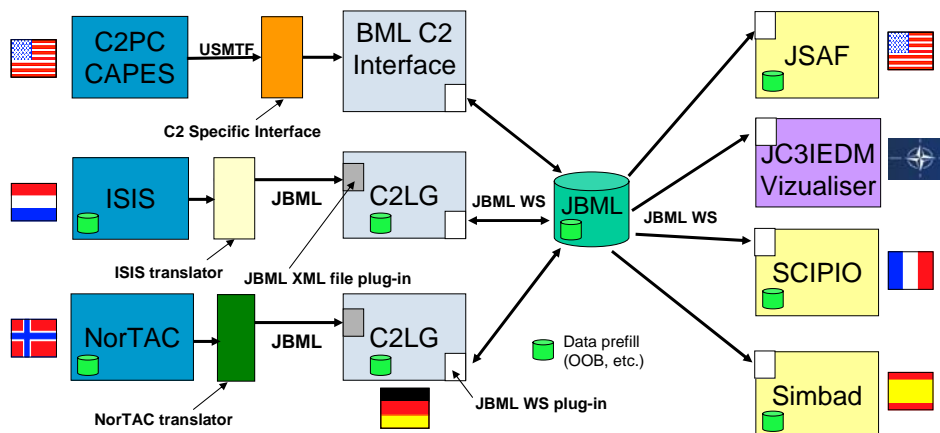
C2PC CAPES

USMTF

C2 Specific Interface

BML C2 Interface

ISIS

ISIS translator

JBML

C2LG

JBML XML file plug-in

JBML WS

JBML

NorTAC

NorTAC translator

JBML

C2LG

JBML WS plug-in

Data prefill (OOB, etc.)

JBML WS

JSAF

JC3IEDM Vizualiser

SCIPIO

Simbad